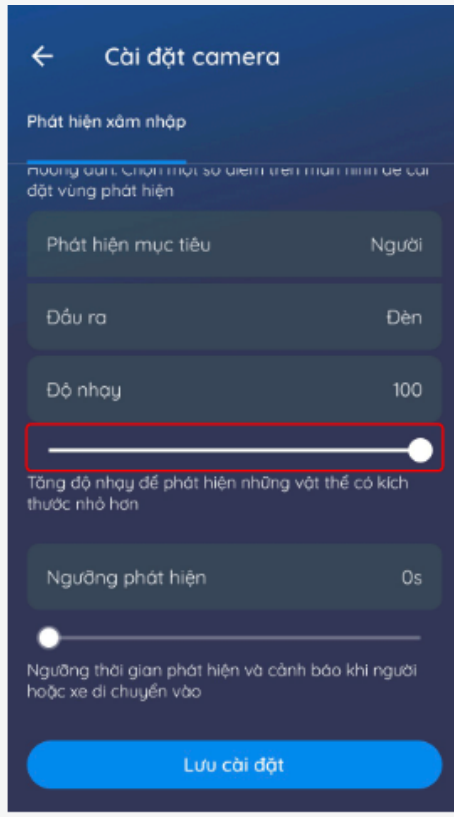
Cài đặt camera

Phát hiện xâm nhập

Hướng dẫn: Chọn một số điểm trên màn hình để cài đặt vùng phát hiện

Phát hiện mục tiêu	Người

Đầu ra	Đèn

Độ nhạy	100

Tăng độ nhạy để phát hiện những vật thể có kích thước nhỏ hơn

Ngưỡng phát hiện	0s

Ngưỡng thời gian phát hiện và cảnh báo khi người hoặc xe di chuyển vào

Lưu cài đặt